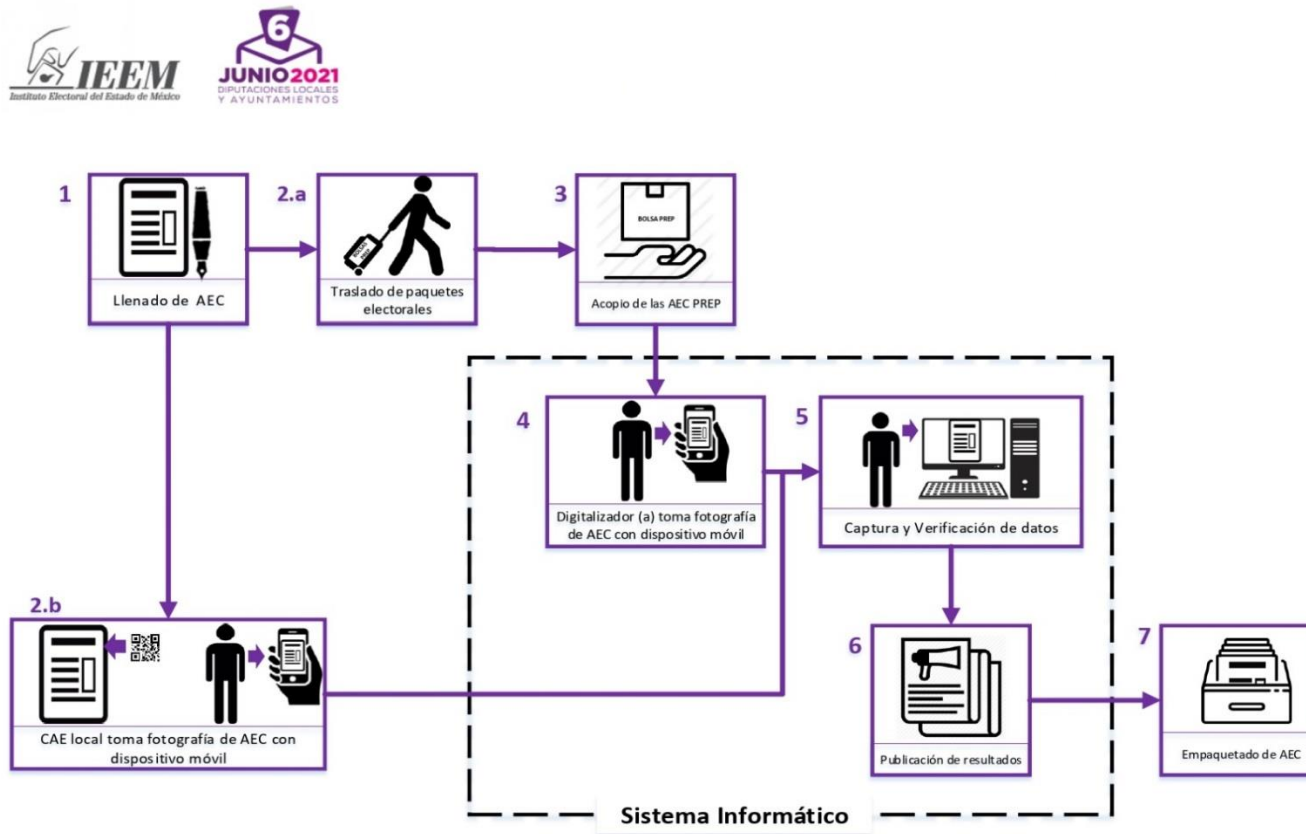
IEEM
Instituto Electoral del Estado de México

6
JUNIO 2021
DIPUTACIONES LOCALES Y AYUNTAMIENTOS

1
Llenado de AEC

2.a
Traslado de paquetes electorales

3
BOLSA PREP
Acopio de las AEC PREP

4
Digitalizador (a) toma fotografía de AEC con dispositivo móvil

5
Captura y Verificación de datos

2.b
CAE local toma fotografía de AEC con dispositivo móvil

6
Publicación de resultados

7
Empaquetado de AEC

Sistema Informático